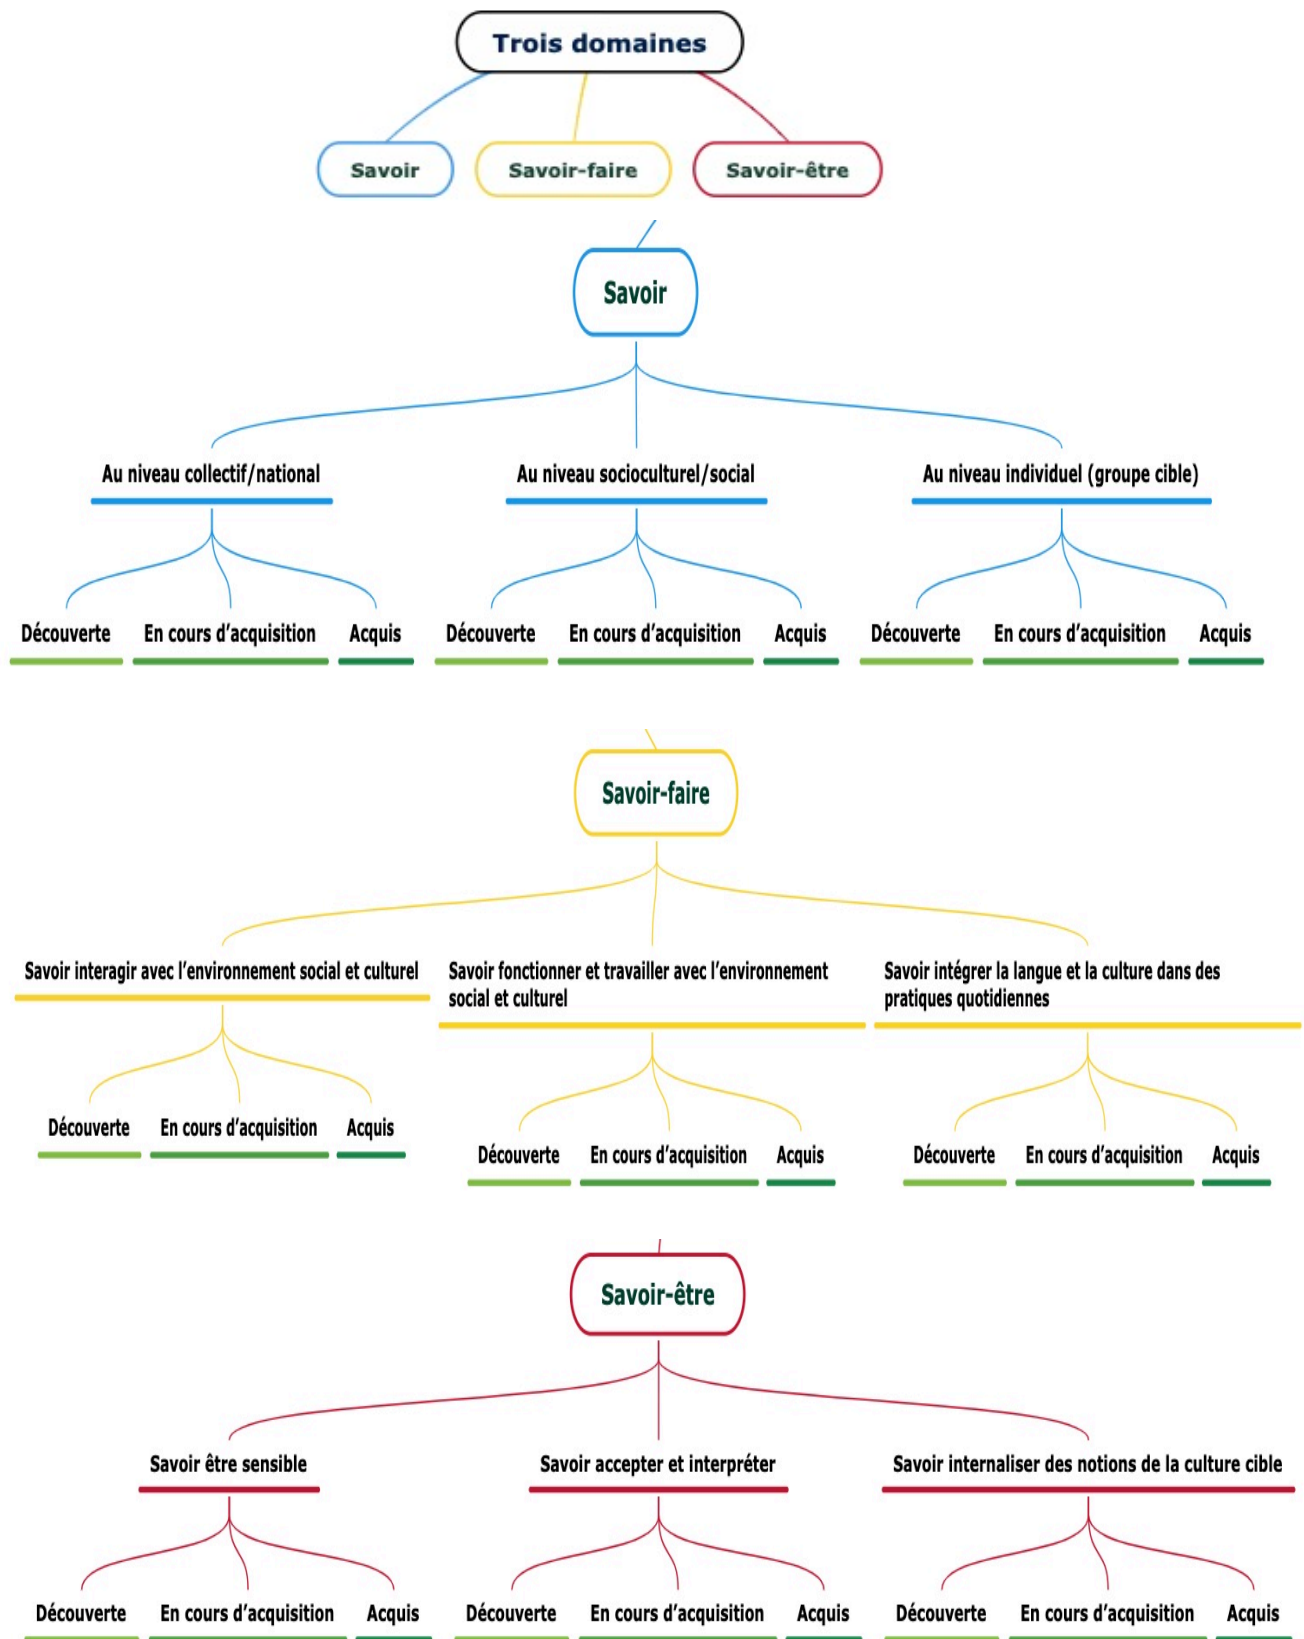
Trois domaines

Savoir

Savoir-faire

Savoir-être

Savoir

Au niveau collectif/national

Découverte

En cours d'acquisition

Acquis

Au niveau socioculturel/social

Découverte

En cours d'acquisition

Acquis

Au niveau individuel (groupe cible)

Découverte

En cours d'acquisition

Acquis

Savoir-faire

Savoir interagir avec l'environnement social et culturel

Découverte

En cours d'acquisition

Acquis

Savoir fonctionner et travailler avec l'environnement social et culturel

Découverte

En cours d'acquisition

Acquis

Savoir intégrer la langue et la culture dans des pratiques quotidiennes

Découverte

En cours d'acquisition

Acquis

Savoir-être

Savoir être sensible

Découverte

En cours d'acquisition

Acquis

Savoir accepter et interpréter

Découverte

En cours d'acquisition

Acquis

Savoir internaliser des notions de la culture cible

Découverte

En cours d'acquisition

Acquis